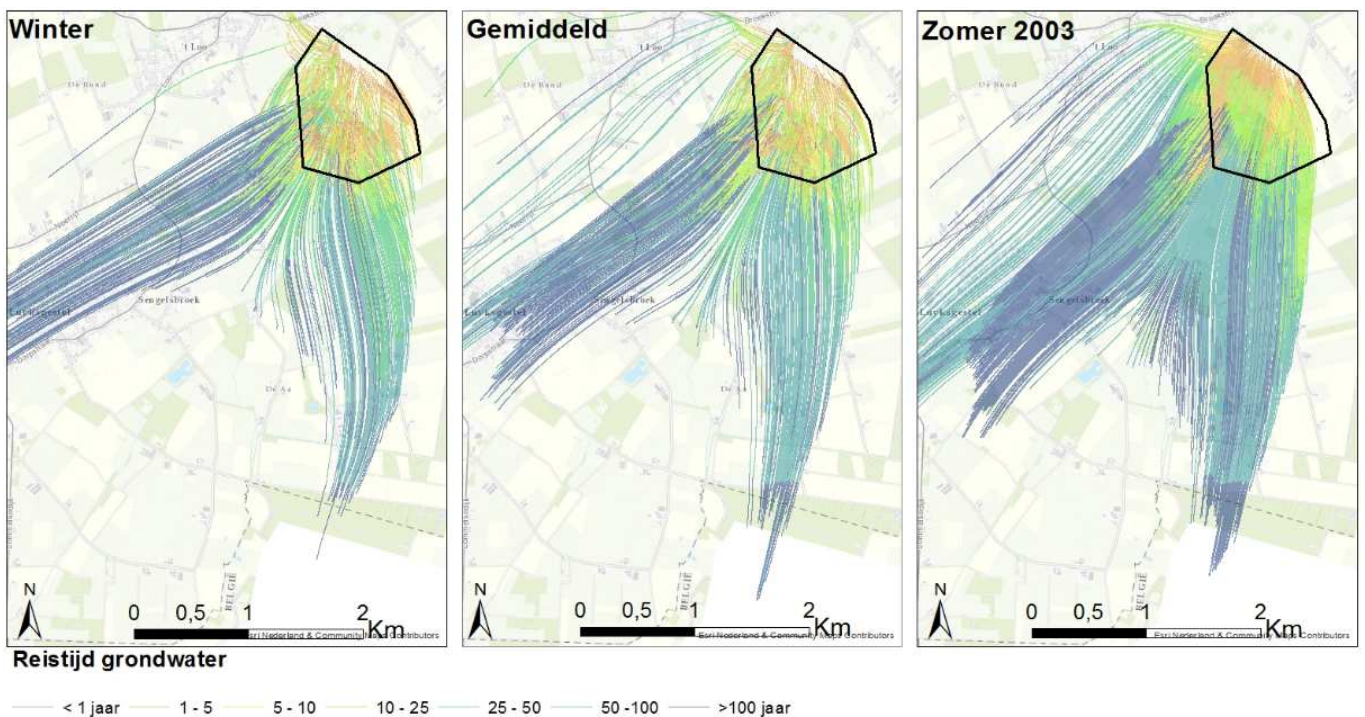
Winter

't Loo

De Rund

Sengelsbroek

Luyksgestel

De Aa

N

0 0,5 1 2 Km

Esri Nederland & Community Maps Contributors

Gemiddeld

't Loo

De Rund

Sengelsbroek

Luyksgestel

De Aa

N

0 0,5 1 2 Km

Esri Nederland & Community Maps Contributors

Zomer 2003

't Loo

De Rund

Sengelsbroek

Luyksgestel

N

0 0,5 1 2 Km

Esri Nederland & Community Maps Contributors

Reistijd grondwater

< 1 jaar 1 - 5 5 - 10 10 - 25 25 - 50 50 -100 >100 jaar